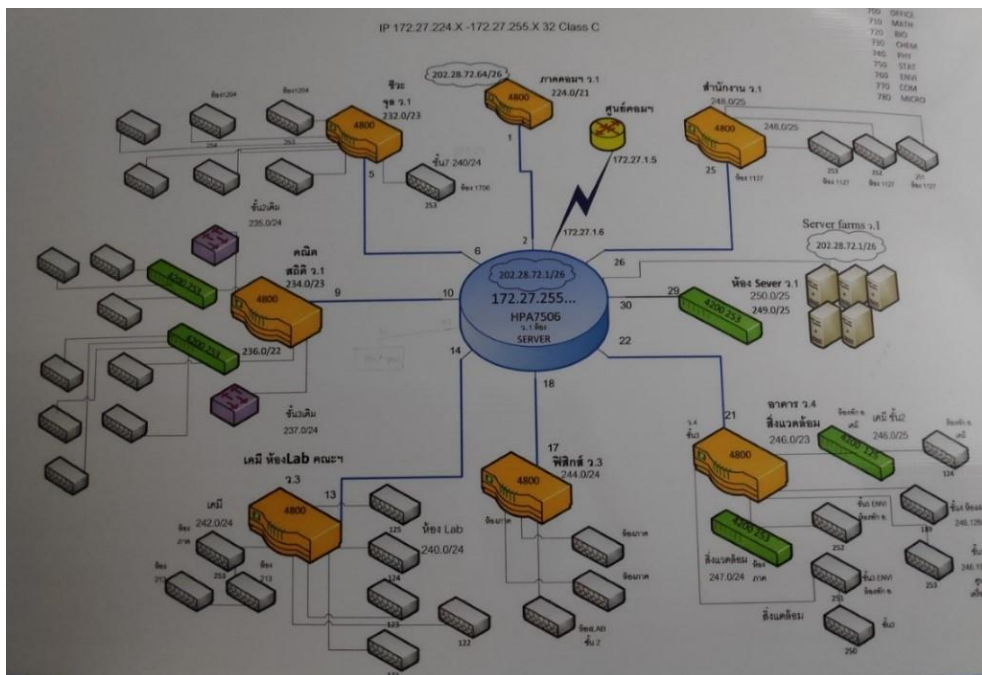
IP 172.27.224.X -172.27.255.X 32 Class C

700 OFFICE
710 MATH
720 BIO
730 CHEM
740 PHY
750 STAT
760 ENVI
770 COM
780 MICRO

202.28.72.64/26

ภาคคอมฯ ว.1
224.0/21

4800

1

ศูนย์คอมฯ

172.27.1.5

172.27.1.6

2

สำนักงาน ว.1
248.0/25

4800

248.0/25

25

ชีวะ
จุล ว.1
232.0/23

4800

5

ชั้น7 240/24

253

ชั้นเติม
235.0/24

6

Server farms ว.1

202.28.72.1/26

26

202.28.72.1/26

172.27.255...

HPA7506
ว.1 ห้อง
SERVER

คณิต
สถิติ ว.1
234.0/23

4800

9

10

4200 253

ห้อง Sever ว.1
250.0/25
249.0/25

29

30

4200 253

236.0/22

4200 253

ชั้นเติม
237.0/24

14

18

22

อาคาร ว.4
สิ่งแวดล้อม
246.0/23

21

4800

4200 125

เคมี ชั้น2
246.0/25

124

เคมี ห้องLab คณะฯ
ว.3

13

4800

เคมี
242.0/24

125

ห้อง Lab
240.0/24

124

17
ฟิสิกส์ ว.3
244.0/24

4800

4200 253

สิ่งแวดล้อม
247.0/24

252

253

255

250

สิ่งแวดล้อม

123

122